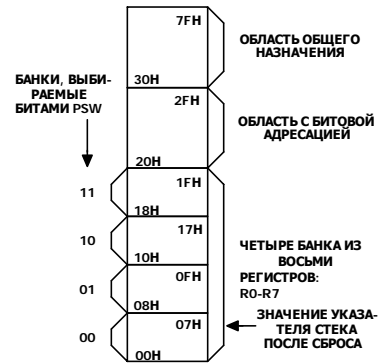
7FH

ОБЛАСТЬ ОБЩЕГО НАЗНАЧЕНИЯ

БАНКИ, ВЫБИРАЕМЫЕ БИТАМИ PSW

30H

2FH

ОБЛАСТЬ С БИТОВОЙ АДРЕСАЦИЕЙ

20H

11

1FH

18H

10

17H

10H

ЧЕТЫРЕ БАНКА ИЗ ВОСЬМИ РЕГИСТРОВ: R0-R7

01

0FH

08H

00

07H

00H

ЗНАЧЕНИЕ УКАЗАТЕЛЯ СТЕКА ПОСЛЕ СБРОСА